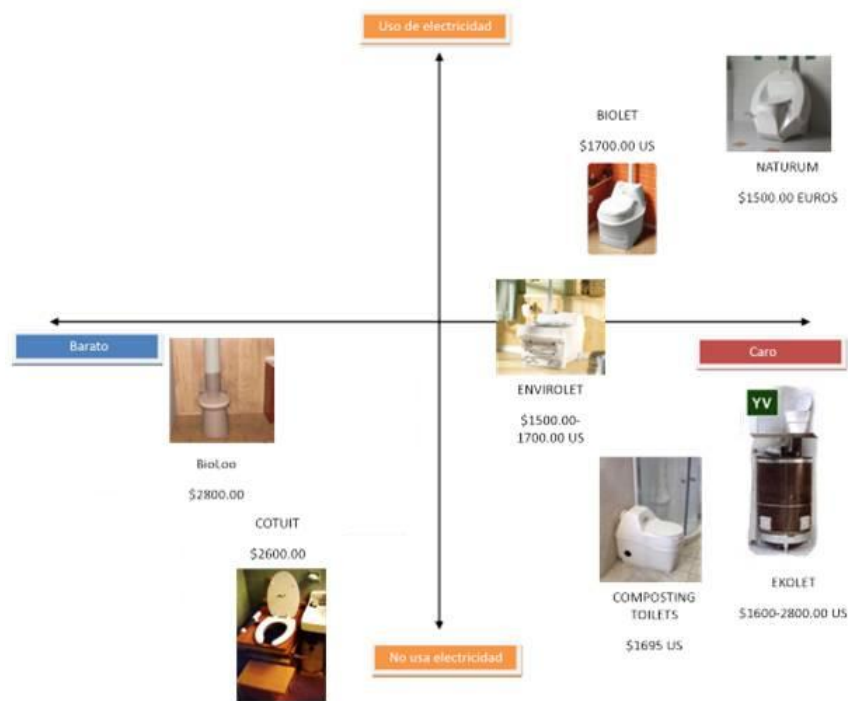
Uso de electricidad

BIOLET

$1700.00 US

NATURUM

$1500.00 EUROS

Barato

Caro

ENVIROLET

$1500.00-1700.00 US

YV

BioLoo

$2800.00

COTUIT

$2600.00

COMPOSTING TOILETS

$1695 US

EKOLET

$1600-2800.00 US

No usa electricidad